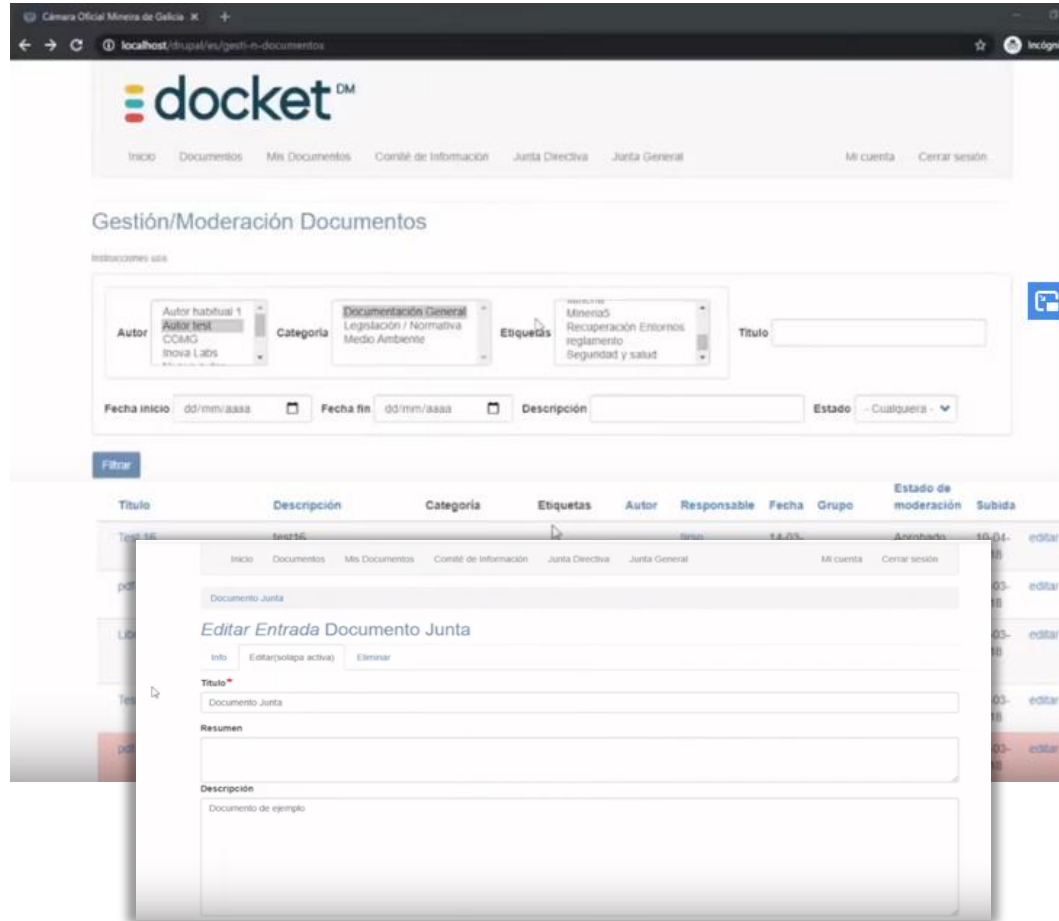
Cámara Oficial Minera de Galicia ×

localhost/drupal/es/gesti-n-documentos

Incógn

docket DM

Inicio Documentos Mis Documentos Comité de Información Junta Directiva Junta General Mi cuenta Cerrar sesión

Gestión/Moderación Documentos

Instrucciones uso

Autor
Autor habitual 1
Autor test
COMG
Inova Labs

Categoría
Documentación General
Legislación / Normativa
Medio Ambiente

Etiquetas
Minería5
Recuperación Entornos
reglamento
Seguridad y salud

Titulo

Fecha inicio dd/mm/aaaa Fecha fin dd/mm/aaaa Descripción Estado - Cualquiera -

Filtrar

| Titulo | Descripción | Categoría | Etiquetas | Autor | Responsable | Fecha | Grupo | Estado de moderación | Subida | |
|---|---|---|---|---|---|---|---|---|---|---|
| Test16 | test16 | | | | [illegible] | 14-03- | | Aprobado | 10-04-18 | editar |
| pdf | | | | | | | | | 03-18 | editar |
| Lib | | | | | | | | | 03-18 | editar |
| Tes | | | | | | | | | 03-18 | editar |
| pdf | | | | | | | | | 03-18 | editar |

Inicio Documentos Mis Documentos Comité de Información Junta Directiva Junta General Mi cuenta Cerrar sesión

Documento Junta

Editar Entrada Documento Junta

Info Editar(solapa activa) Eliminar

Titulo*
Documento Junta

Resumen

Descripción
Documento de ejemplo